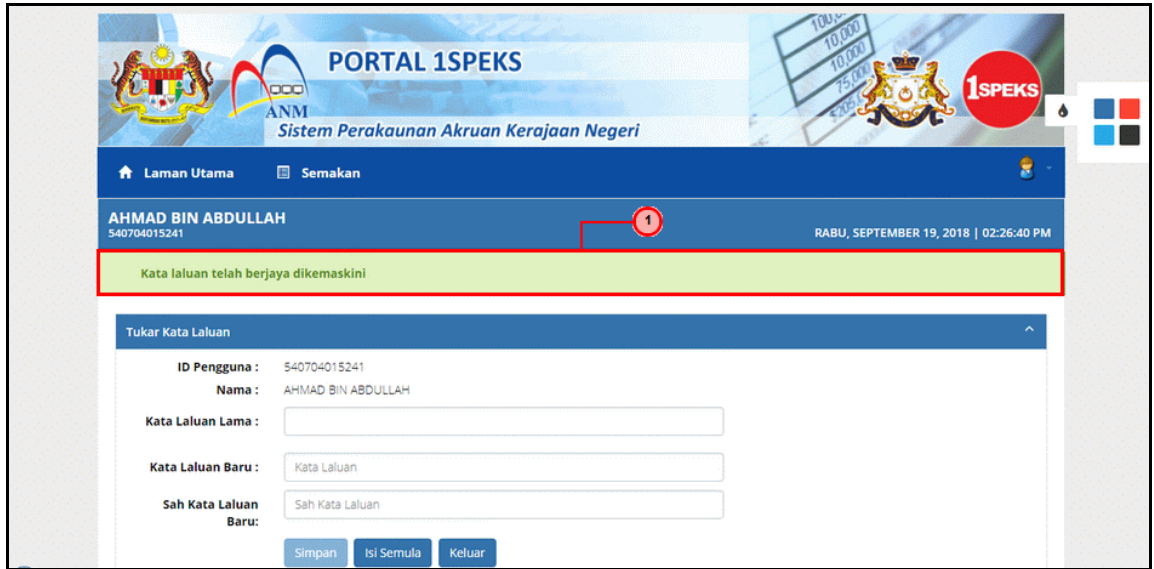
ANM

PORTAL 1SPEKS

Sistem Perakaunan Akruan Kerajaan Negeri

100,000
10,000
10,000
75,000
205

1SPEKS

Laman Utama

Semakan

AHMAD BIN ABDULLAH
540704015241

1

RABU, SEPTEMBER 19, 2018 | 02:26:40 PM

Kata laluan telah berjaya dikemaskini

Tukar Kata Laluan

ID Pengguna : 540704015241
Nama : AHMAD BIN ABDULLAH
Kata Laluan Lama :
Kata Laluan Baru : Kata Laluan
Sah Kata Laluan Baru: Sah Kata Laluan

Simpan | Isi Semula | Keluar